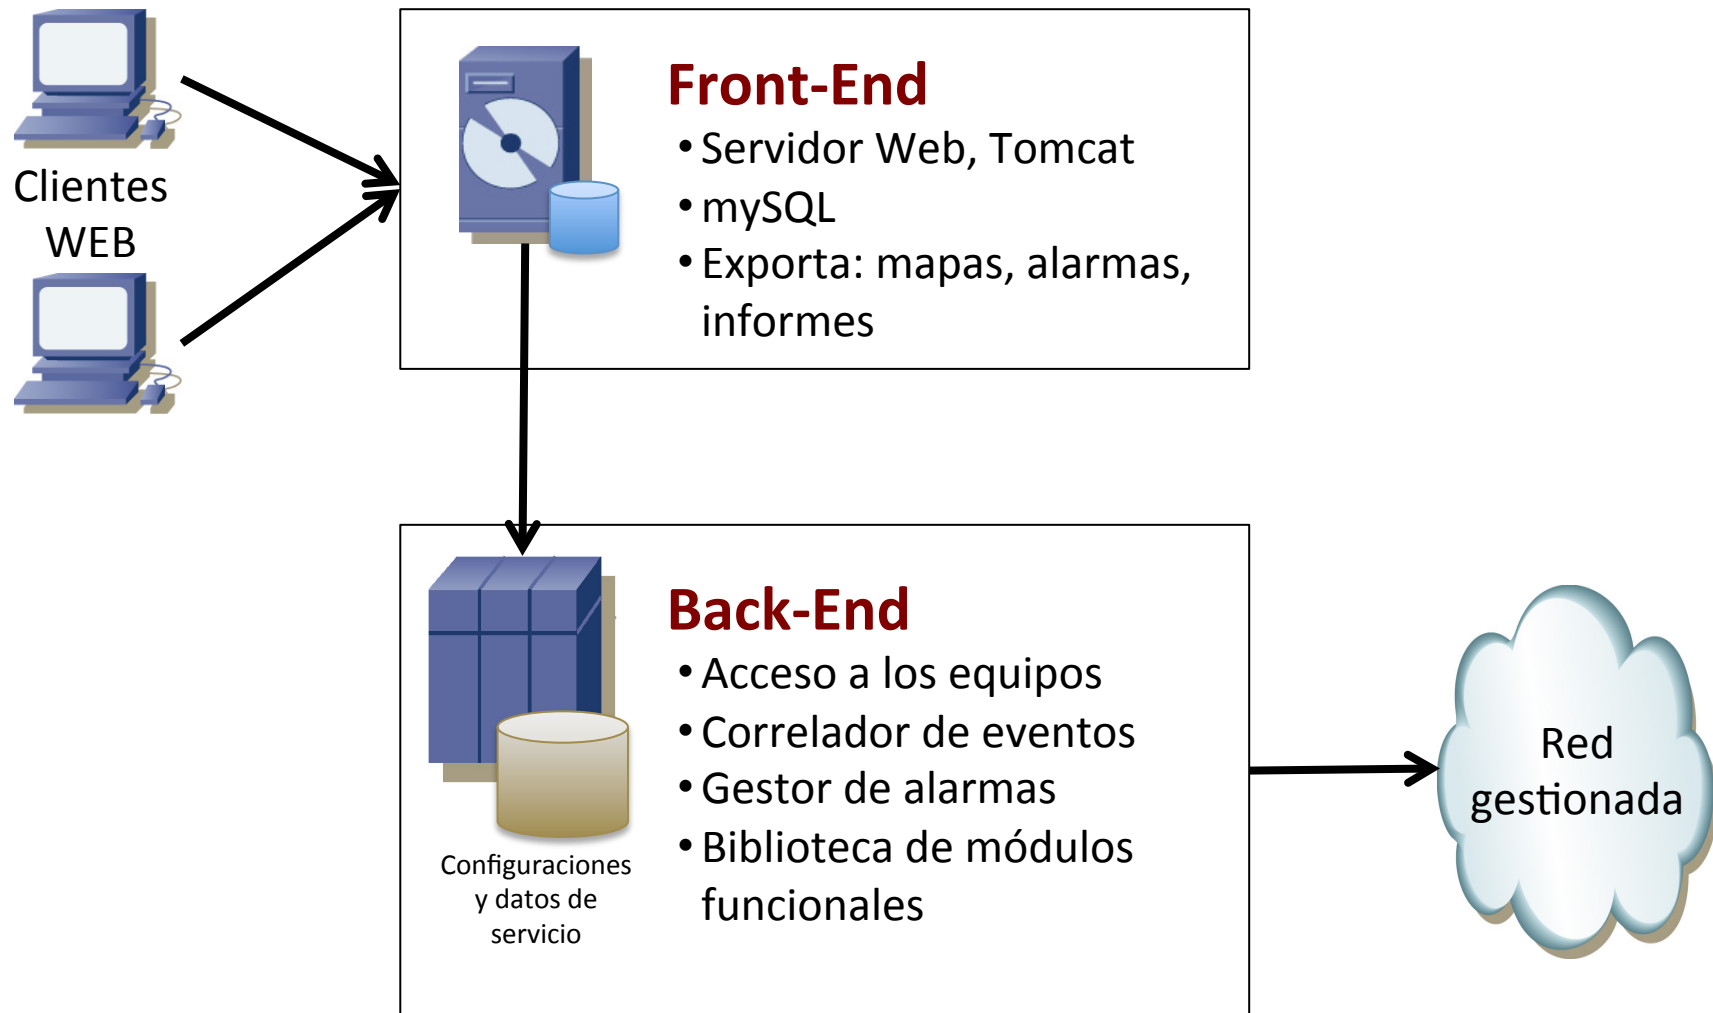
Clientes WEB

Front-End
• Servidor Web, Tomcat
• mySQL
• Exporta: mapas, alarmas, informes

Back-End
• Acceso a los equipos
• Correlador de eventos
• Gestor de alarmas
• Biblioteca de módulos funcionales

Configuraciones y datos de servicio

Red gestionada